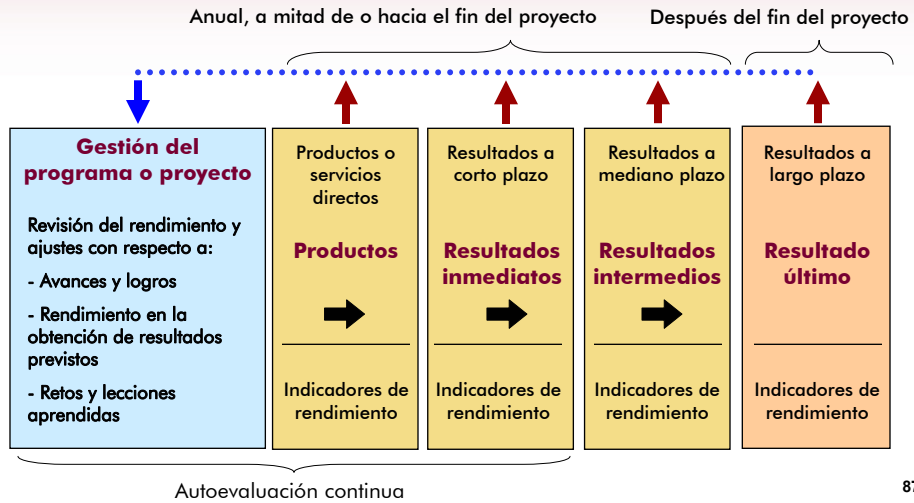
Anual, a mitad de o hacia el fin del proyecto

Después del fin del proyecto

Gestión del programa o proyecto

Revisión del rendimiento y ajustes con respecto a:

- Avances y logros

- Rendimiento en la obtención de resultados previstos

- Retos y lecciones aprendidas

Productos o servicios directos

Productos

Indicadores de rendimiento

Resultados a corto plazo

Resultados inmediatos

Indicadores de rendimiento

Resultados a mediano plazo

Resultados intermedios

Indicadores de rendimiento

Resultados a largo plazo

Resultado último

Indicadores de rendimiento

Autoevaluación continua

87